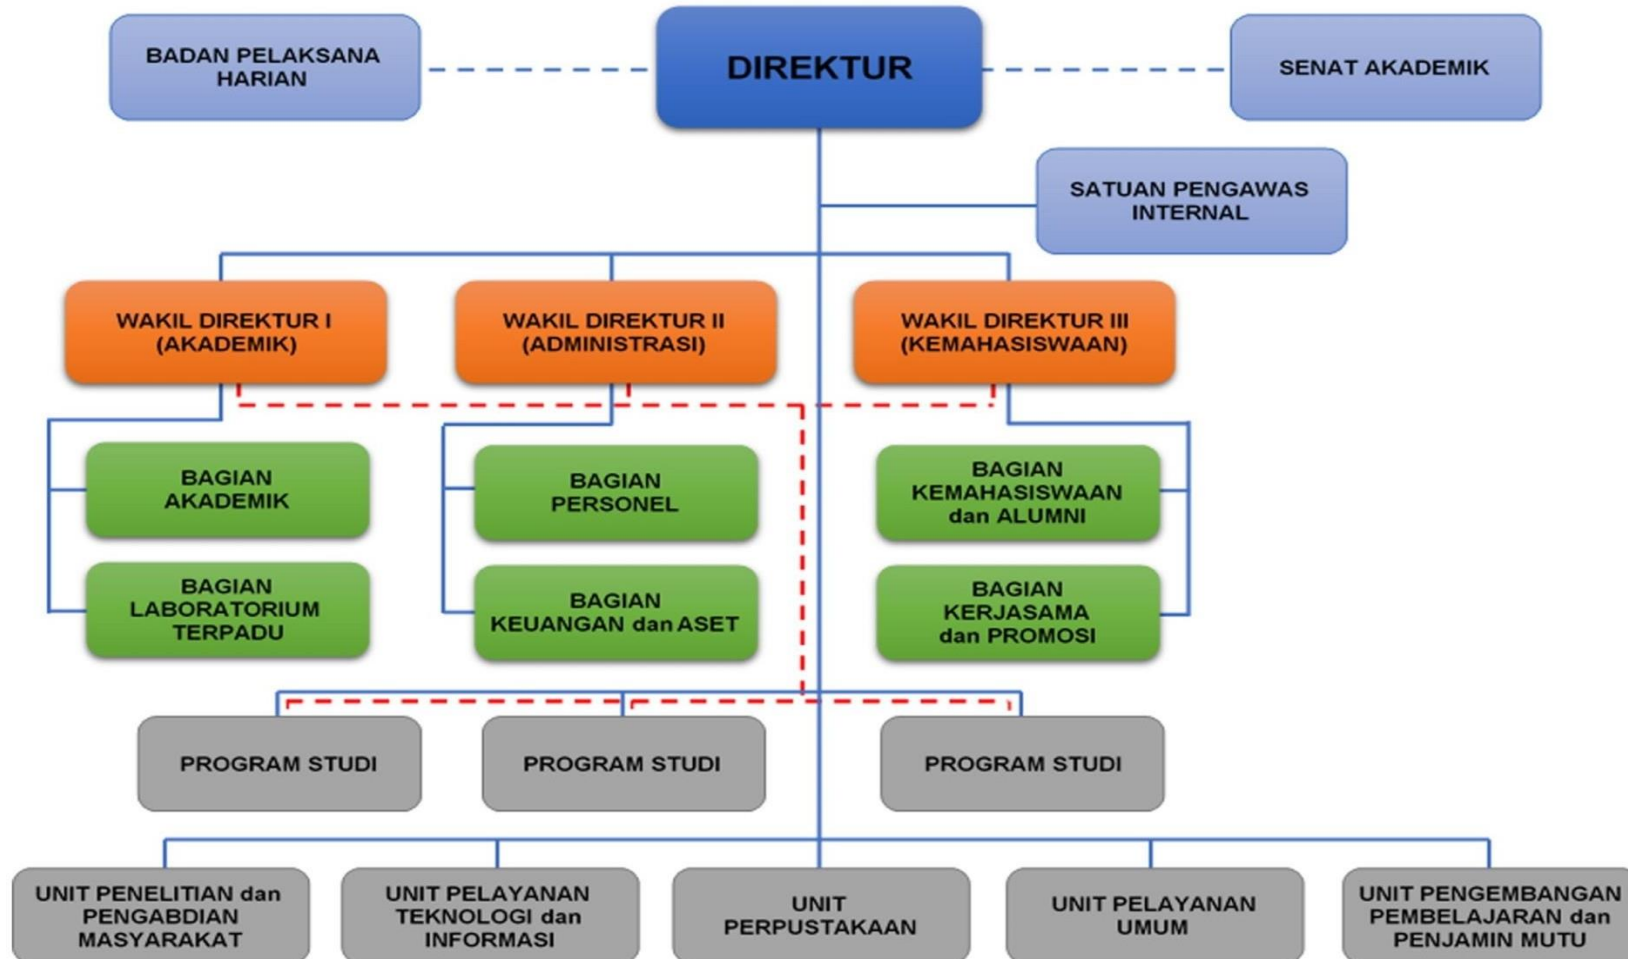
BADAN PELAKSANA HARIAN

DIREKTUR

SENAT AKADEMIK

SATUAN PENGAWAS INTERNAL

WAKIL DIREKTUR I (AKADEMIK)

WAKIL DIREKTUR II (ADMINISTRASI)

WAKIL DIREKTUR III (KEMAHASISWAAN)

BAGIAN AKADEMIK

BAGIAN LABORATORIUM TERPADU

BAGIAN PERSONEL

BAGIAN KEUANGAN dan ASET

BAGIAN KEMAHASISWAAN dan ALUMNI

BAGIAN KERJASAMA dan PROMOSI

PROGRAM STUDI

PROGRAM STUDI

PROGRAM STUDI

UNIT PENELITIAN dan PENGABDIAN MASYARAKAT

UNIT PELAYANAN TEKNOLOGI dan INFORMASI

UNIT PERPUSTAKAAN

UNIT PELAYANAN UMUM

UNIT PENGEMBANGAN PEMBELAJARAN dan PENJAMIN MUTU